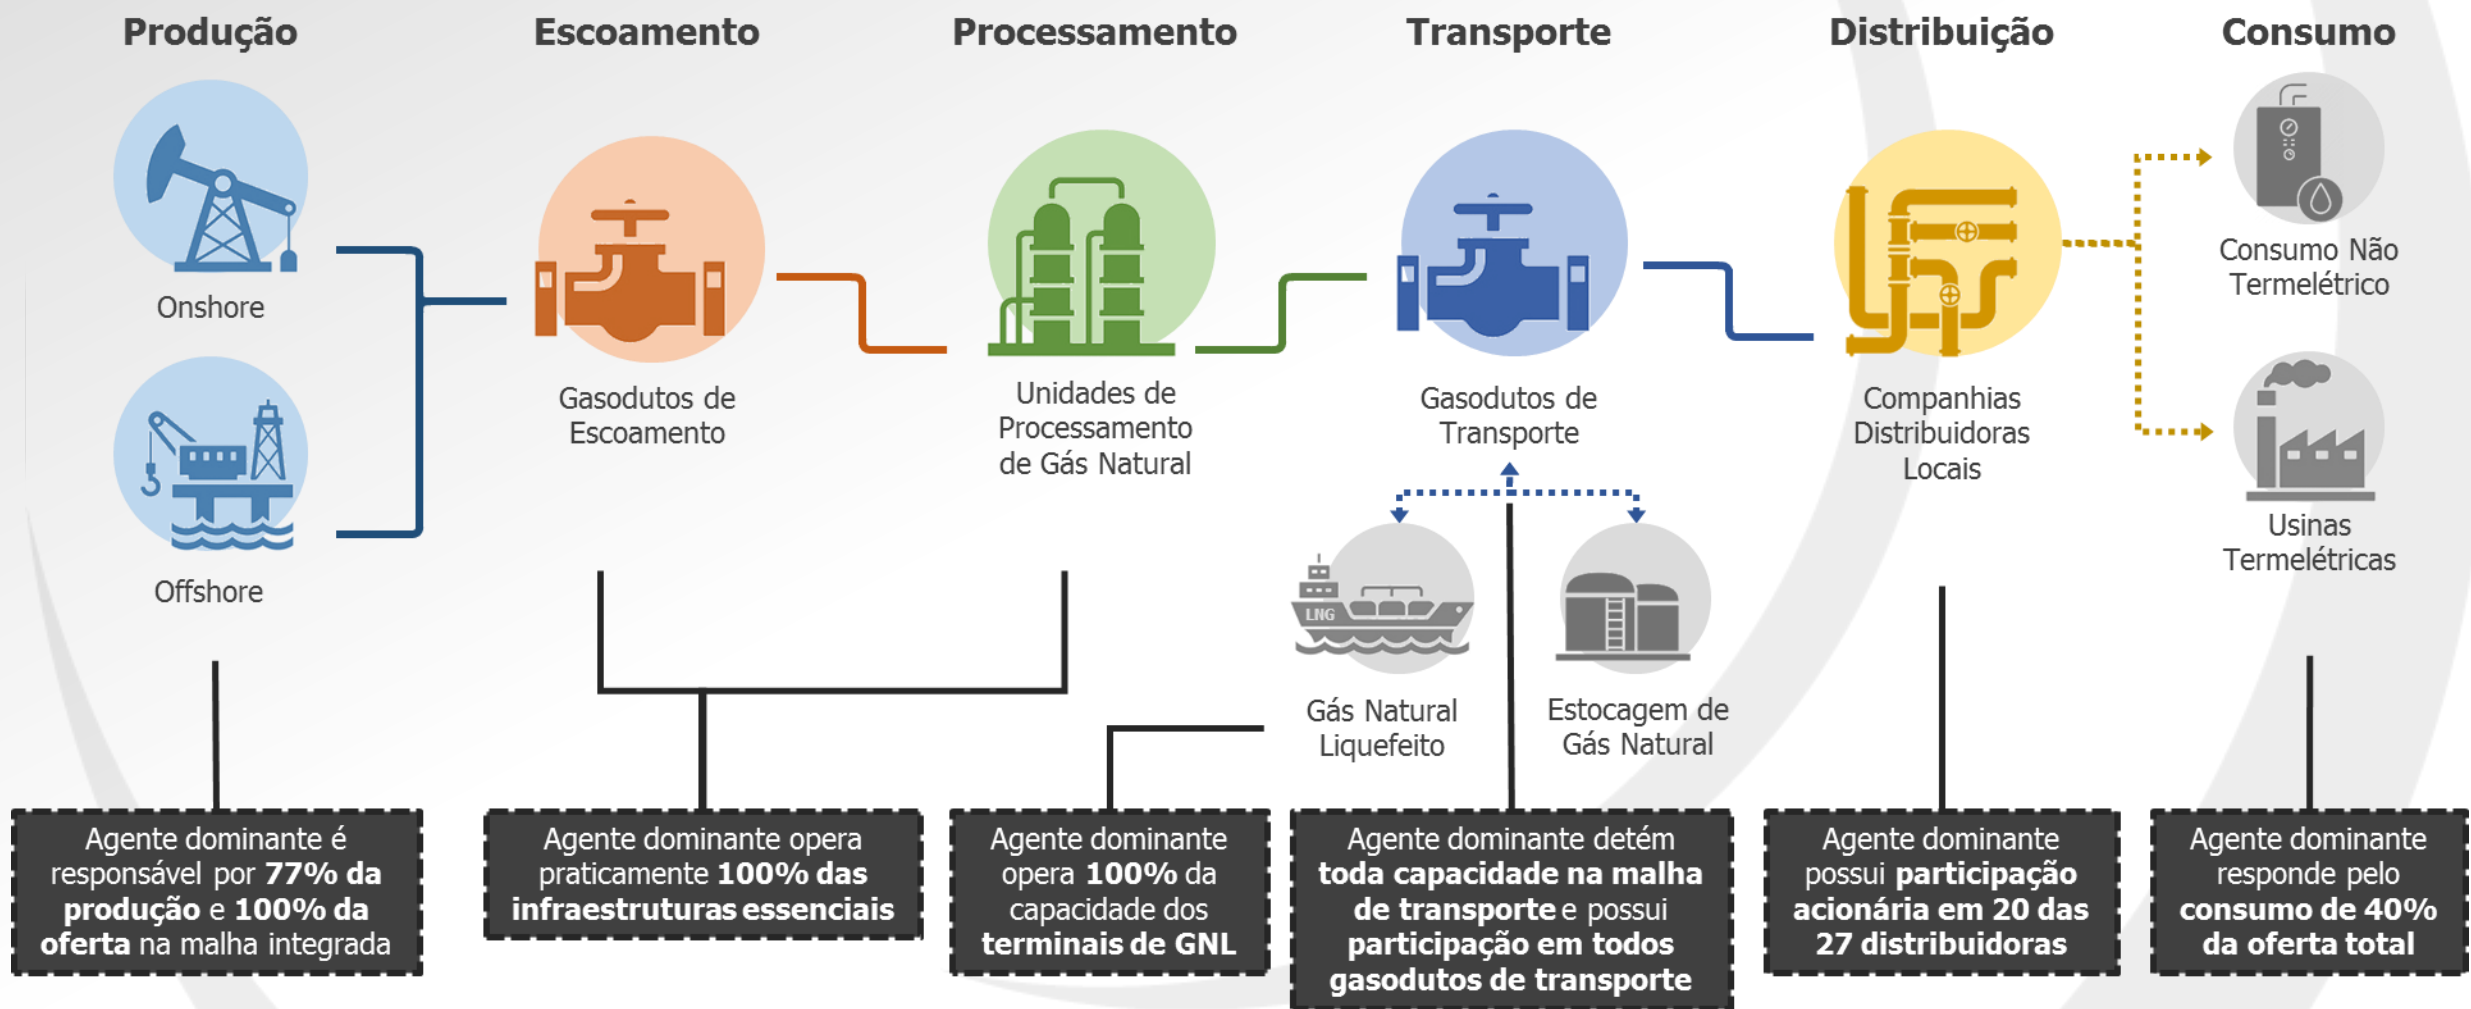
Produção

Escoamento

Processamento

Transporte

Distribuição

Consumo

Onshore

Offshore

Gasodutos de Escoamento

Unidades de Processamento de Gás Natural

Gasodutos de Transporte

Companhias Distribuidoras Locais

Consumo Não Termelétrico

Usinas Termelétricas

LNG

Gás Natural Liquefeito

Estocagem de Gás Natural

Agente dominante é responsável por **77% da produção** e **100% da oferta** na malha integrada

Agente dominante opera praticamente **100% das infraestruturas essenciais**

Agente dominante opera **100%** da capacidade dos **terminais de GNL**

Agente dominante detém **toda capacidade na malha de transporte** e possui **participação em todos gasodutos de transporte**

Agente dominante possui **participação acionária em 20 das 27 distribuidoras**

Agente dominante responde pelo **consumo de 40% da oferta total**